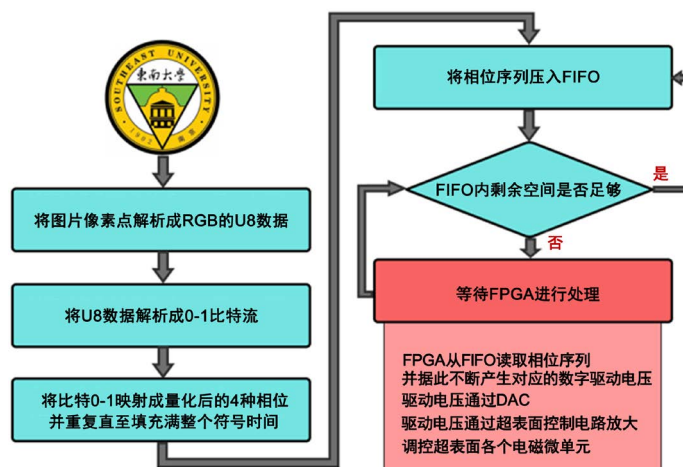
SOUTHEAST UNIVERSITY

东南大学

1902

将图片像素点解析成RGB的U8数据

将U8数据解析成0-1比特流

将比特0-1映射成量化后的4种相位并重复直至填充满整个符号时间

将相位序列压入FIFO

FIFO内剩余空间是否足够

是

否

等待FPGA进行处理

FPGA从FIFO读取相位序列并据此不断产生对应的数字驱动电压
驱动电压通过DAC
驱动电压通过超表面控制电路放大
调控超表面各个电磁微单元